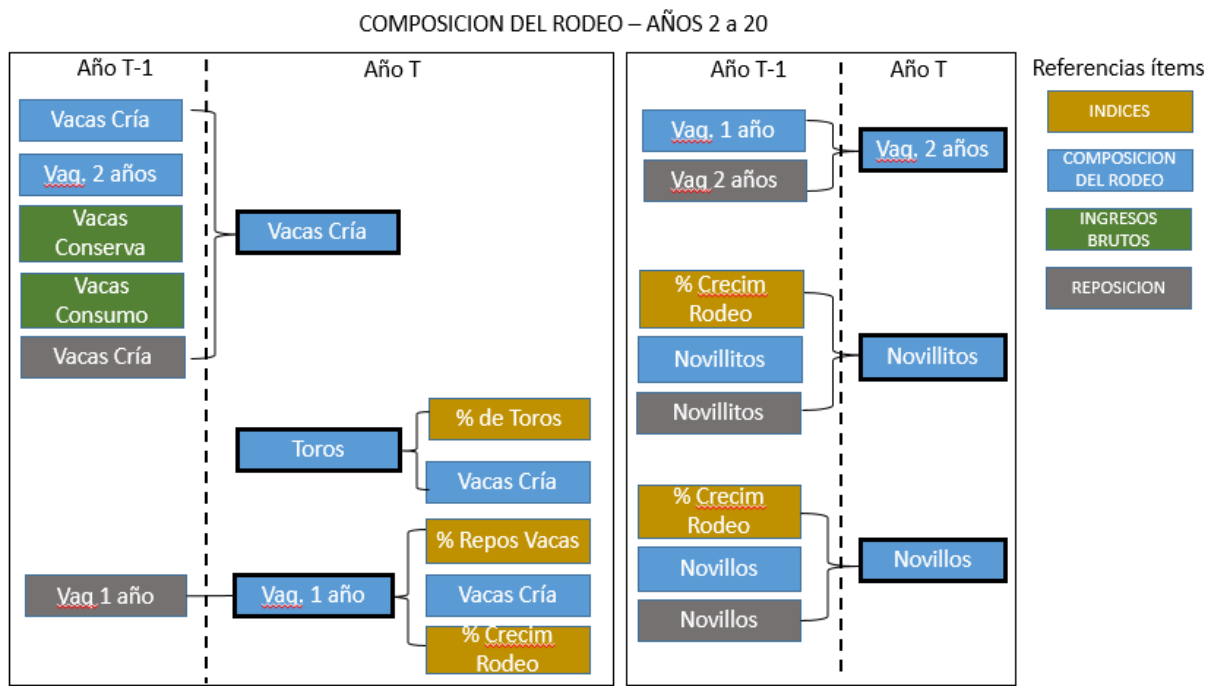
COMPOSICION DEL RODEO – AÑOS 2 a 20

Año T-1

Año T

Vacas Cría

Vaq. 2 años

Vacas Conserva

Vacas Consumo

Vacas Cría

Vacas Cría

Toros

% de Toros

Vacas Cría

Vaq 1 año

Vaq. 1 año

% Repos Vacas

Vacas Cría

% Crecim Rodeo

Año T-1

Año T

Vaq. 1 año

Vag 2 años

Vaq. 2 años

% Crecim Rodeo

Novillitos

Novillitos

Novillitos

% Crecim Rodeo

Novillos

Novillos

Novillos

Referencias ítems

INDICES

COMPOSICION DEL RODEO

INGRESOS BRUTOS

REPOSICION